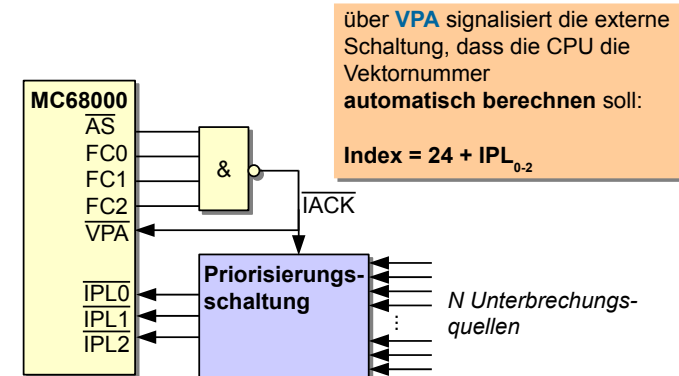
über VPA signalisiert die externe Schaltung, dass die CPU die Vektornummer automatisch berechnen soll:

Index = 24 + $IPL_{0-2}$

MC68000
$\overline{AS}$
FC0
FC1
FC2
$\overline{VPA}$
$\overline{IPL0}$
$\overline{IPL1}$
$\overline{IPL2}$

&

$\overline{IACK}$

Priorisierungsschaltung

⋮

N Unterbrechungsquellen